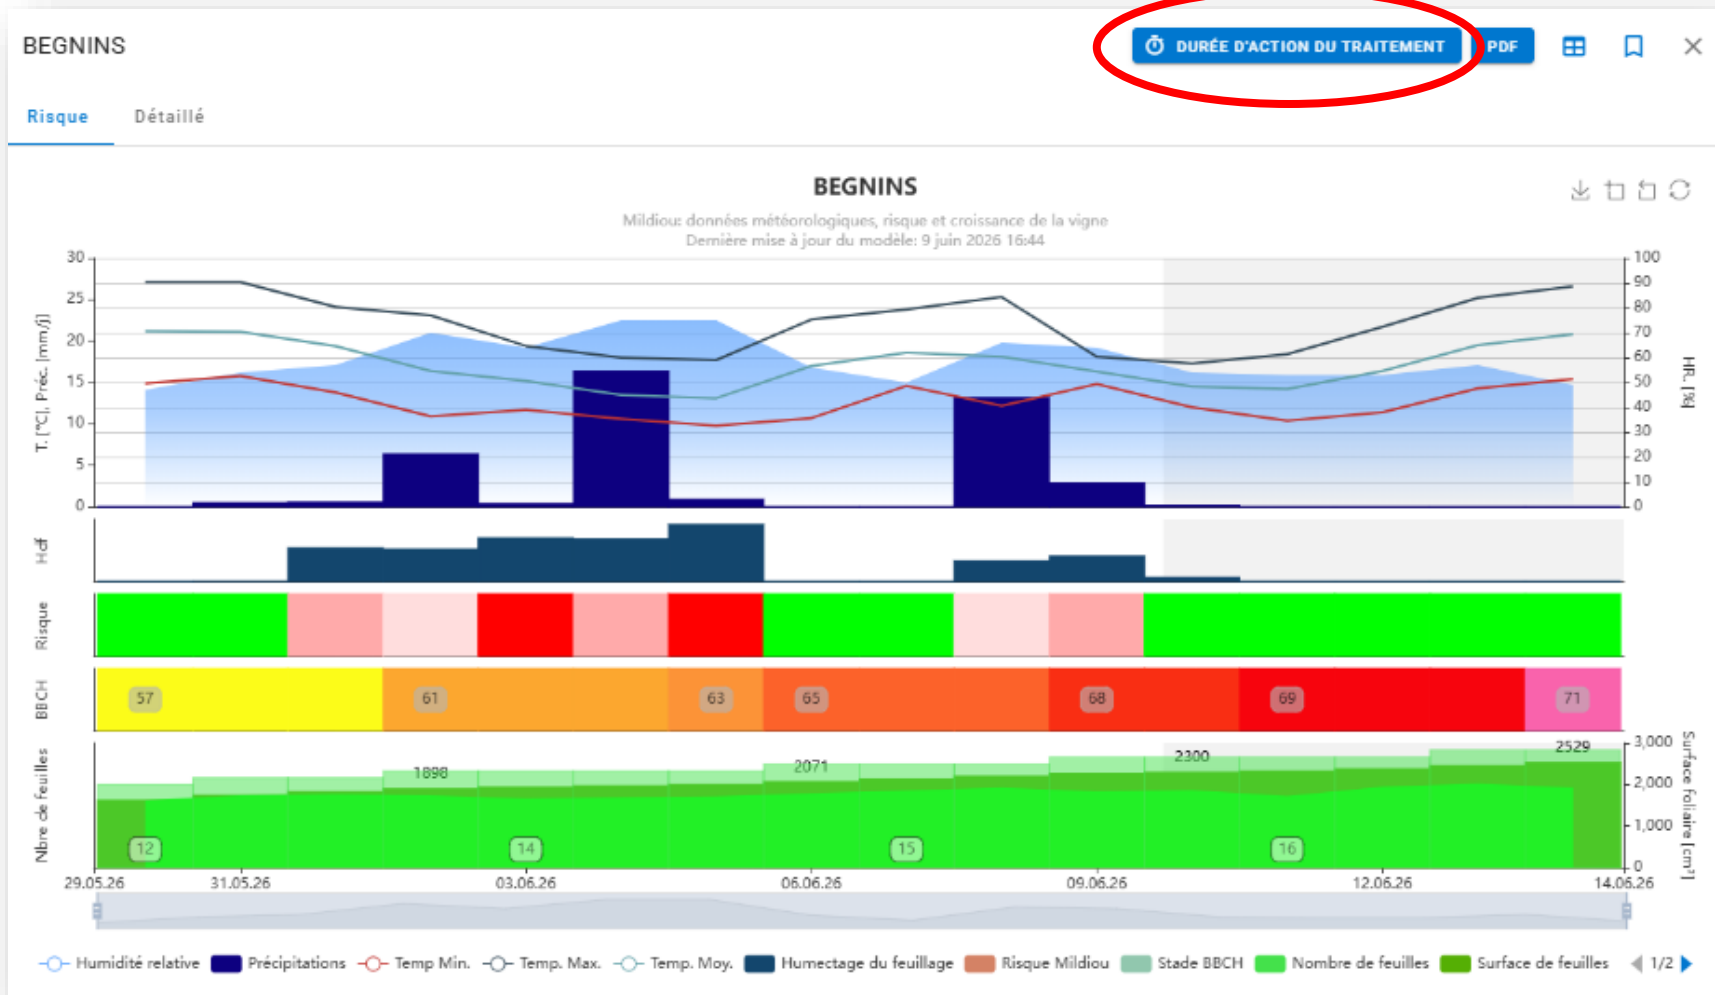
BEGNINS

DURÉE D'ACTION DU TRAITEMENT

PDF

Risque

Détaillé

BEGNINS

Mildiou: données météorologiques, risque et croissance de la vigne
Dernière mise à jour du modèle: 9 juin 2026 16:44

30
25
20
15
10
5
0

T. [°C], Préc. [mm/j]

100
90
80
70
60
50
40
30
20
10
0

HR. [%]

Hcf

Risque

BBCH

57
61
63
65
68
69
71

Nbre de feuilles

1898
2071
2300
2529

12
14
15
16

3,000
2,000
1,000
0

Surface foliaire [cm²]

29.05.26
31.05.26
03.06.26
06.06.26
09.06.26
12.06.26
14.06.26

Humidité relative
Précipitations
Temp Min.
Temp. Max.
Temp. Moy.
Humectage du feuillage
Risque Mildiou
Stade BBCH
Nombre de feuilles
Surface de feuilles
1/2